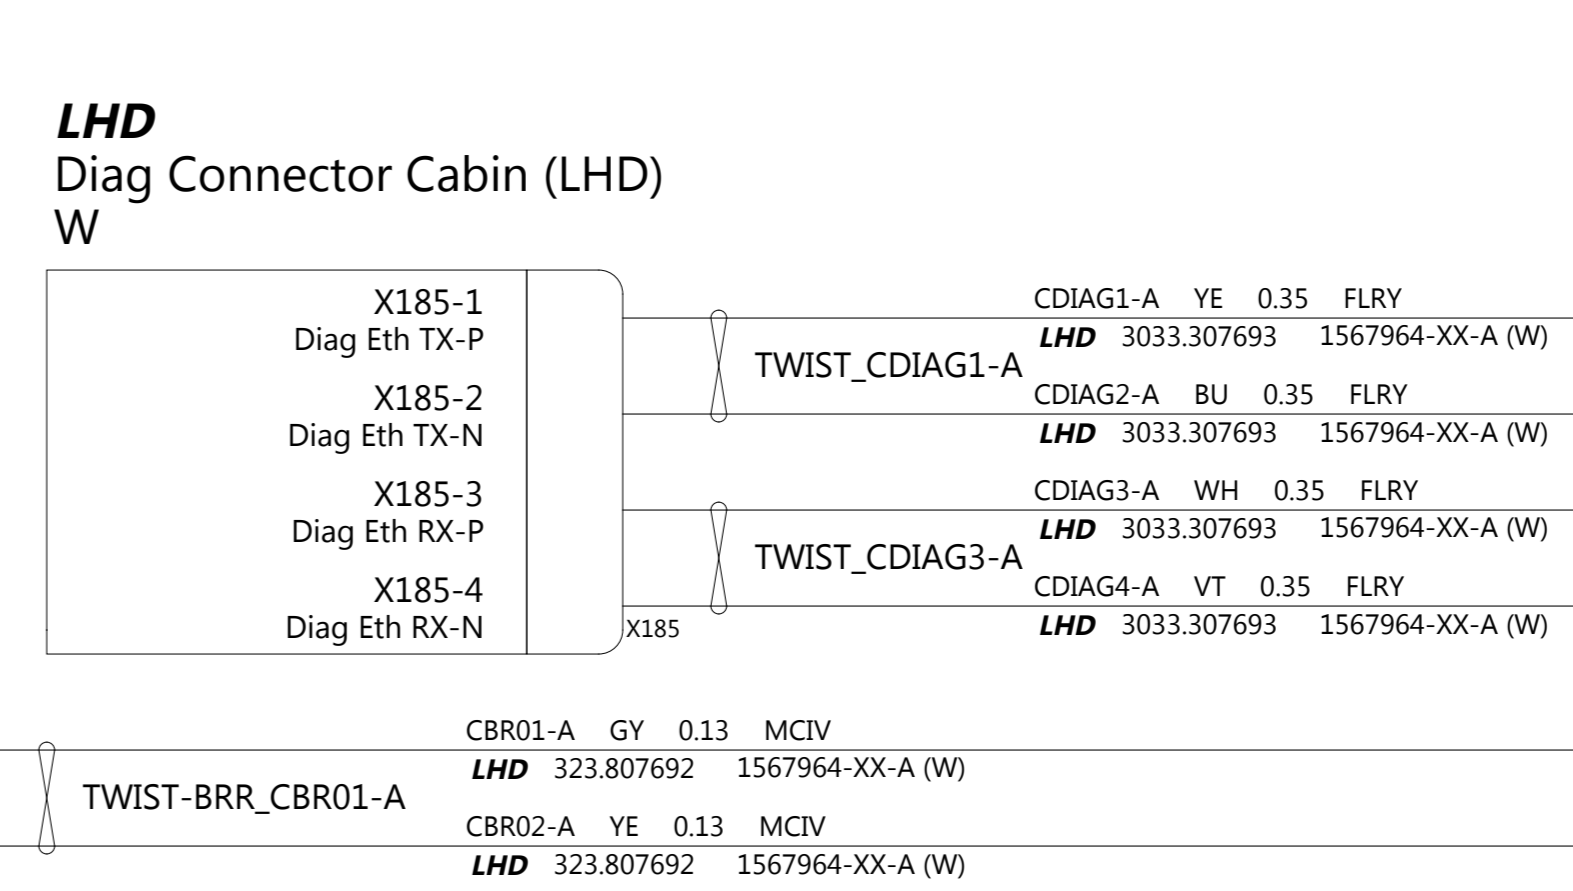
LHD
Diag Connector Cabin (LHD)
W

X185-1
Diag Eth TX-P

X185-2
Diag Eth TX-N

X185-3
Diag Eth RX-P

X185-4
Diag Eth RX-N

X185

TWIST_CDIAG1-A

CDIAG1-A YE 0.35 FLRY
LHD 3033.307693 1567964-XX-A (W)

CDIAG2-A BU 0.35 FLRY
LHD 3033.307693 1567964-XX-A (W)

TWIST_CDIAG3-A

CDIAG3-A WH 0.35 FLRY
LHD 3033.307693 1567964-XX-A (W)

CDIAG4-A VT 0.35 FLRY
LHD 3033.307693 1567964-XX-A (W)

TWIST-BRR_CBR01-A

CBR01-A GY 0.13 MCIV
LHD 323.807692 1567964-XX-A (W)

CBR02-A YE 0.13 MCIV
LHD 323.807692 1567964-XX-A (W)